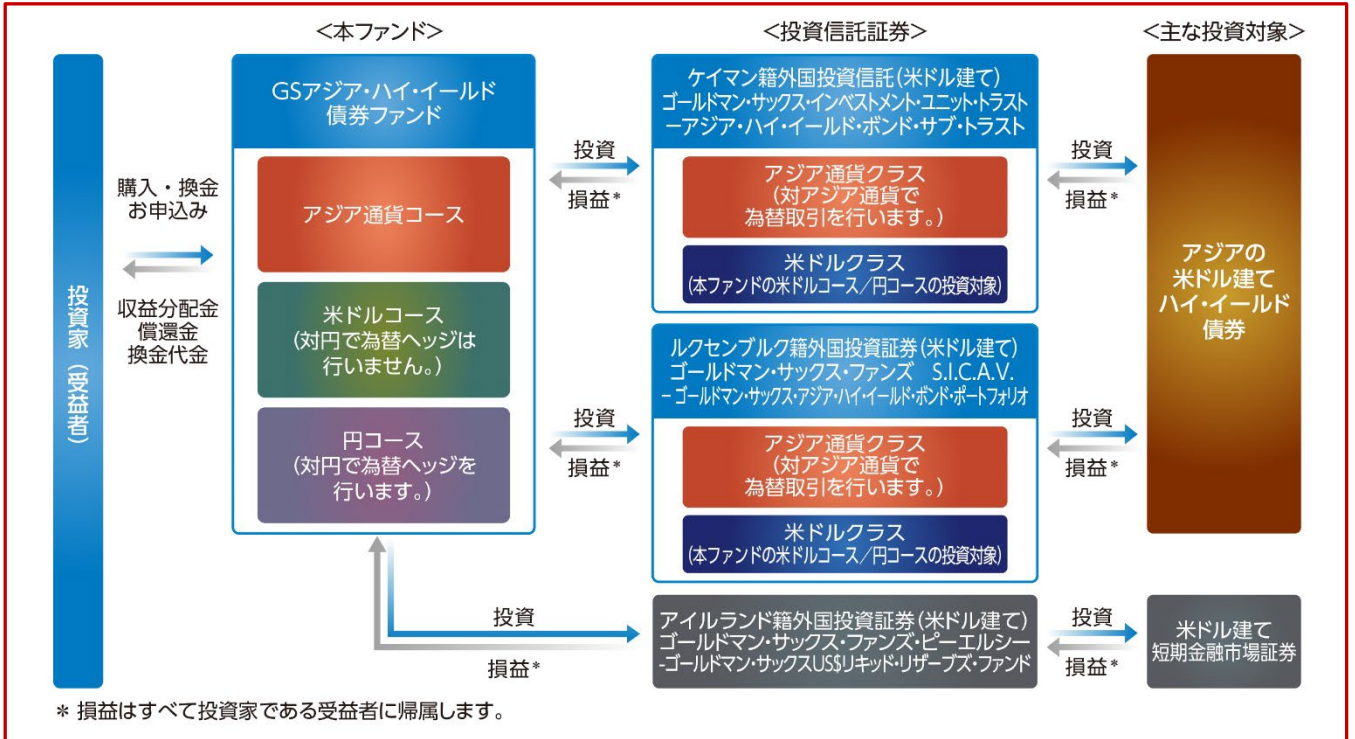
<本ファンド>

<投資信託証券>

<主な投資対象>

投資家（受益者）

購入・換金
お申込み

収益分配金
償還金
換金代金

GSアジア・ハイ・イールド債券ファンド

アジア通貨コース

米ドルコース
（対円で為替ヘッジは行いません。）

円コース
（対円で為替ヘッジを行います。）

投資
損益*

ケイマン籍外国投資信託（米ドル建て）
ゴールドマン・サックス・インベストメント・ユニット・トラスト
ーアジア・ハイ・イールド・ボンド・サブ・トラスト

アジア通貨クラス
（対アジア通貨で為替取引を行います。）

米ドルクラス
（本ファンドの米ドルコース／円コースの投資対象）

投資
損益*

アジアの
米ドル建て
ハイ・イールド
債券

投資
損益*

ルクセンブルク籍外国投資証券（米ドル建て）
ゴールドマン・サックス・ファンズ S.I.C.A.V.
– ゴールドマン・サックス・アジア・ハイ・イールド・ボンド・ポートフォリオ

アジア通貨クラス
（対アジア通貨で為替取引を行います。）

米ドルクラス
（本ファンドの米ドルコース／円コースの投資対象）

投資
損益*

投資
損益*

アイルランド籍外国投資証券（米ドル建て）
ゴールドマン・サックス・ファンズ・ピーエルシー
-ゴールドマン・サックスUS$リキッド・リザーブズ・ファンド

投資
損益*

米ドル建て
短期金融市場証券

＊ 損益はすべて投資家である受益者に帰属します。